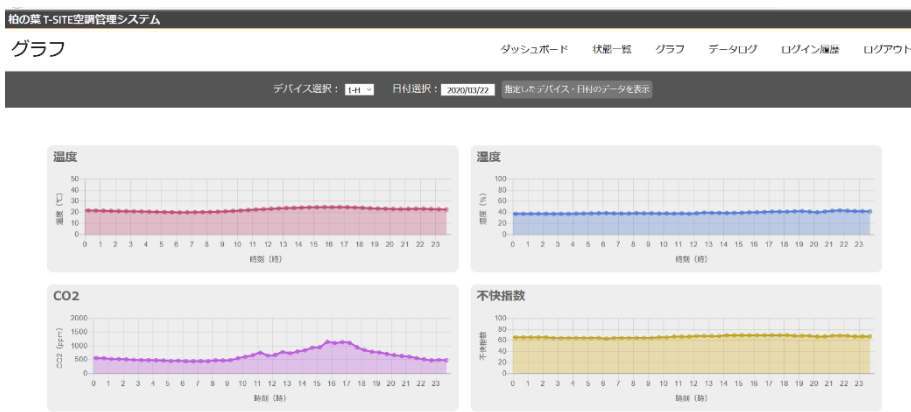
柏の葉 T-SITE空調管理システム

グラフ

ダッシュボード　状態一覧　グラフ　データログ　ログイン履歴　ログアウト

デバイス選択： 1-H　日付選択： 2020/03/22　指定したデバイス・日付のデータを表示

温度

50
40
30
20
10
0

温度 (℃)

0 1 2 3 4 5 6 7 8 9 10 11 12 13 14 15 16 17 18 19 20 21 22 23

時刻 (時)

湿度

100
80
60
40
20
0

湿度 (%)

0 1 2 3 4 5 6 7 8 9 10 11 12 13 14 15 16 17 18 19 20 21 22 23

時刻 (時)

CO2

2000
1500
1000
500
0

CO2 (ppm)

0 1 2 3 4 5 6 7 8 9 10 11 12 13 14 15 16 17 18 19 20 21 22 23

時刻 (時)

不快指数

100
80
60
40
20
0

不快指数

0 1 2 3 4 5 6 7 8 9 10 11 12 13 14 15 16 17 18 19 20 21 22 23

時刻 (時)